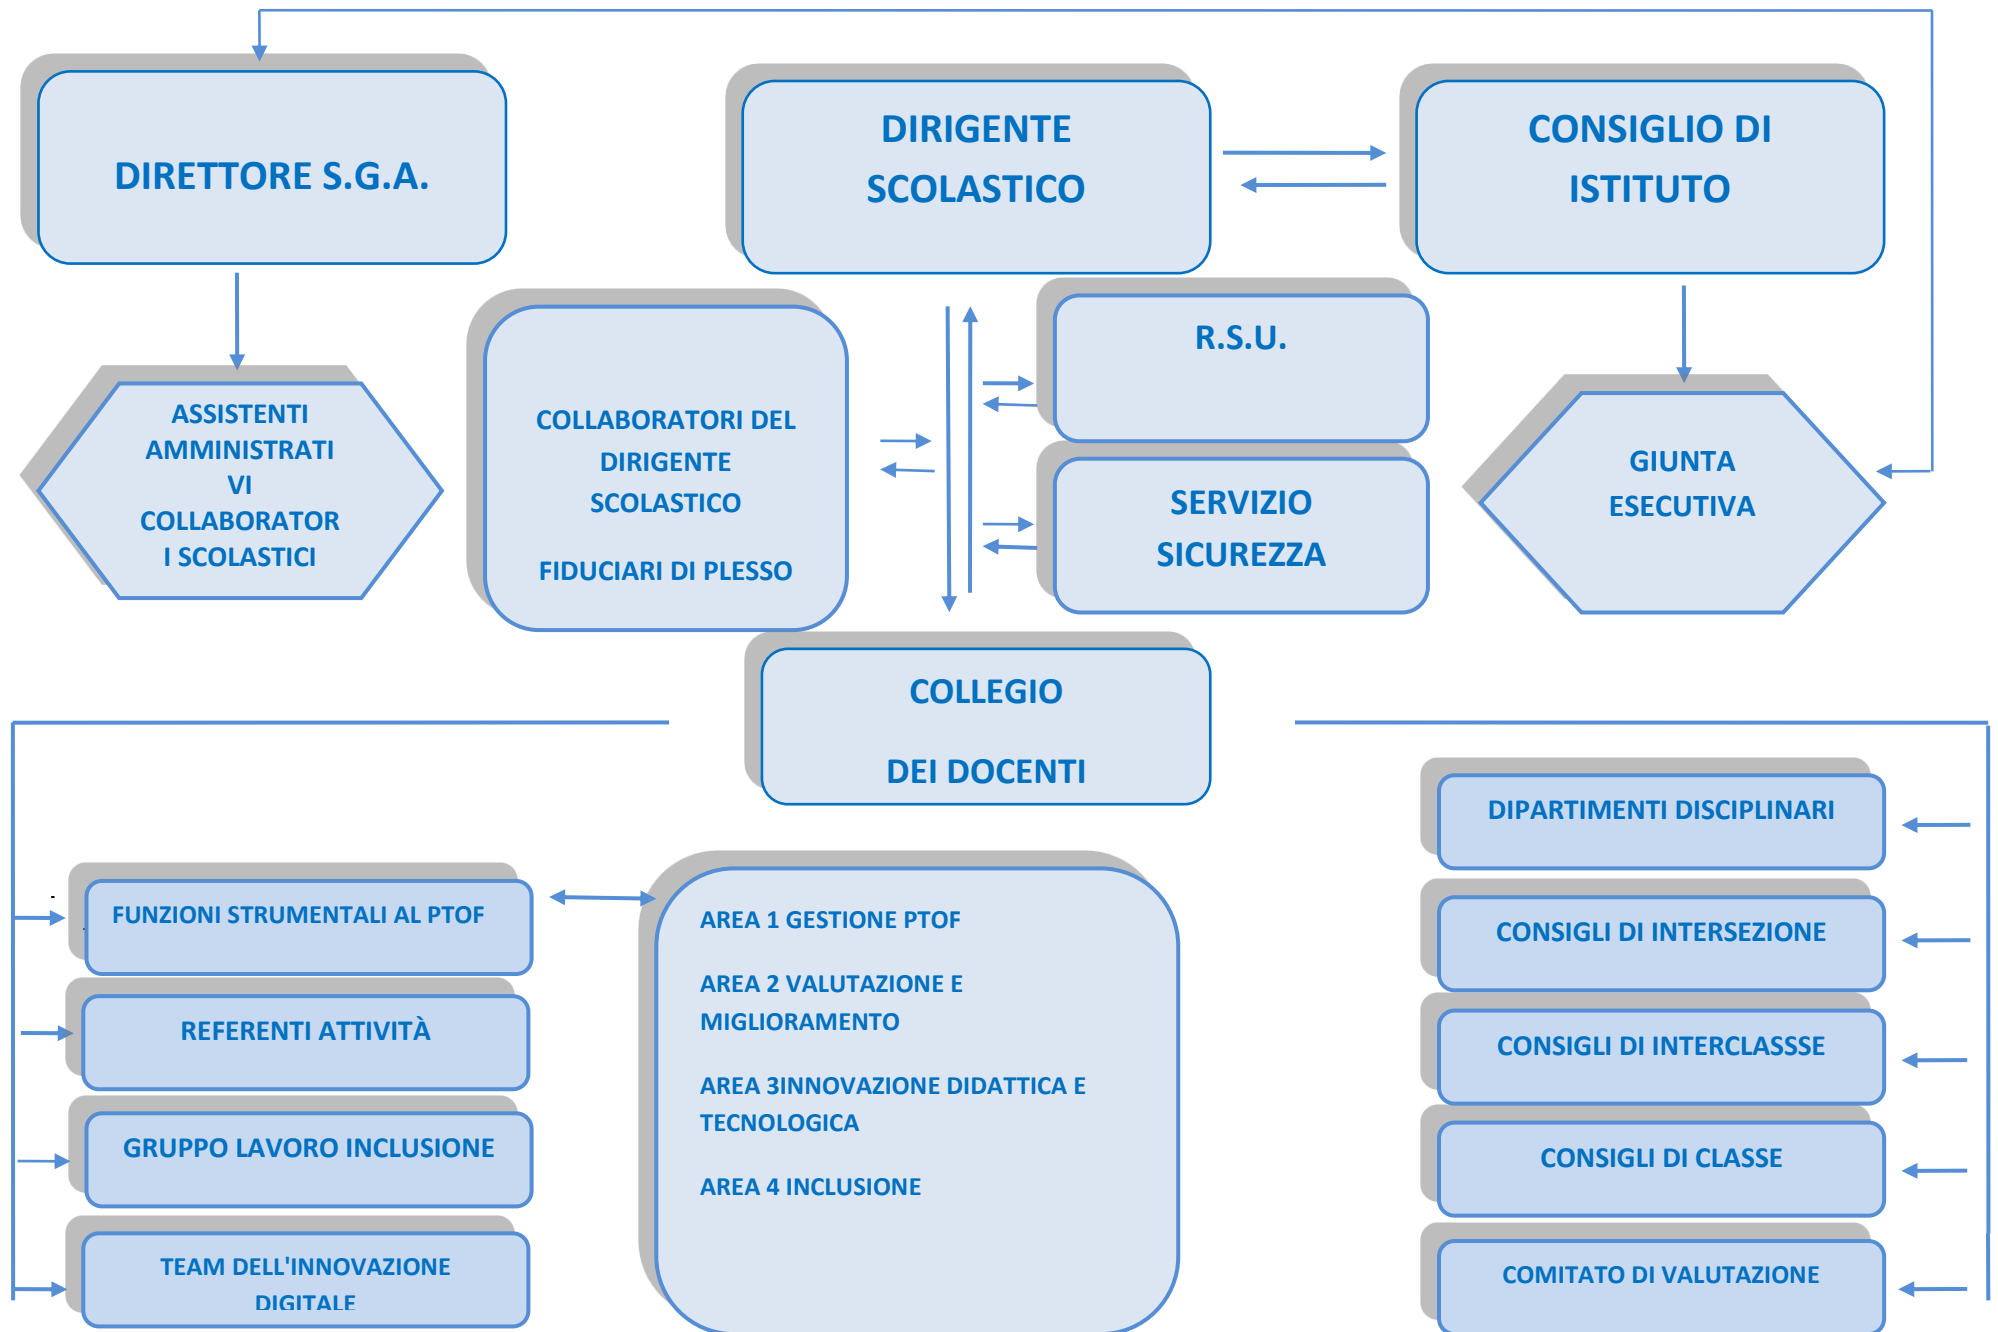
DIRETTORE S.G.A.

DIRIGENTE SCOLASTICO

CONSIGLIO DI ISTITUTO

ASSISTENTI AMMINISTRATIVI COLLABORATORI SCOLASTICI

COLLABORATORI DEL DIRIGENTE SCOLASTICO

FIDUCIARI DI PLESSO

R.S.U.

SERVIZIO SICUREZZA

GIUNTA ESECUTIVA

COLLEGIO

DEI DOCENTI

DIPARTIMENTI DISCIPLINARI

FUNZIONI STRUMENTALI AL PTOF

AREA 1 GESTIONE PTOF

AREA 2 VALUTAZIONE E MIGLIORAMENTO

AREA 3INNOVAZIONE DIDATTICA E TECNOLOGICA

AREA 4 INCLUSIONE

CONSIGLI DI INTERSEZIONE

REFERENTI ATTIVITÀ

CONSIGLI DI INTERCLASSSE

GRUPPO LAVORO INCLUSIONE

CONSIGLI DI CLASSE

TEAM DELL'INNOVAZIONE DIGITALE

COMITATO DI VALUTAZIONE